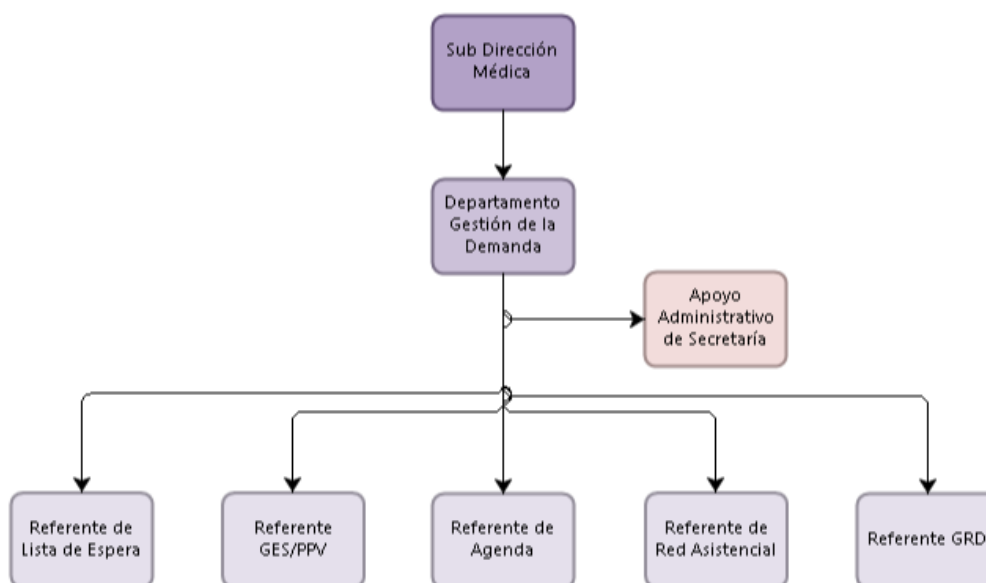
Sub Dirección Médica

Departamento Gestión de la Demanda

Apoyo Administrativo de Secretaría

Referente de Lista de Espera

Referente GES/PPV

Referente de Agenda

Referente de Red Asistencial

Referente GRD